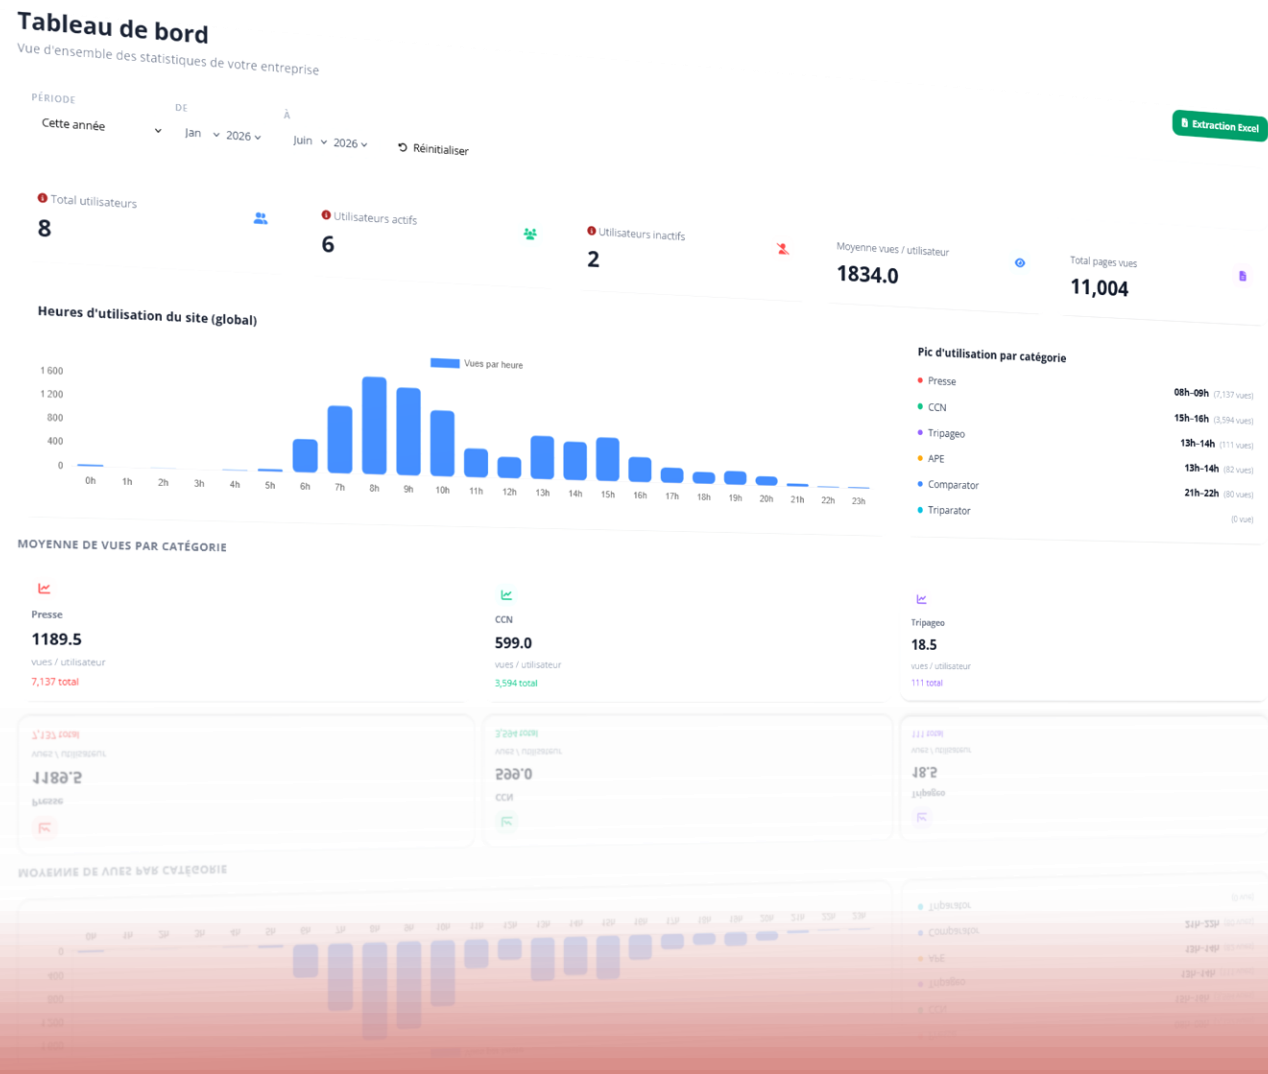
Tableau de bord
Vue d'ensemble des statistiques de votre entreprise

PÉRIODE
Cette année

DE
Jan 2026

À
Juin 2026

Réinitialiser

Extraction Excel

Total utilisateurs
8

Utilisateurs actifs
6

Utilisateurs inactifs
2

Moyenne vues / utilisateur
1834.0

Total pages vues
11,004

Heures d'utilisation du site (global)

Vues par heure

1 600
1 200
800
400
0

0h 1h 2h 3h 4h 5h 6h 7h 8h 9h 10h 11h 12h 13h 14h 15h 16h 17h 18h 19h 20h 21h 22h 23h

Pic d'utilisation par catégorie

| | | |
|---|---|---|
| Presse | 08h-09h | (7,137 vues) |
| CCN | 15h-16h | (3,594 vues) |
| Tripageo | 13h-14h | (111 vues) |
| APE | 13h-14h | (82 vues) |
| Comparator | 21h-22h | (80 vues) |
| Triparator | | (0 vue) |

MOYENNE DE VUES PAR CATÉGORIE

Presse
1189.5
vues / utilisateur
7,137 total

CCN
599.0
vues / utilisateur
3,594 total

Tripageo
18.5
vues / utilisateur
111 total